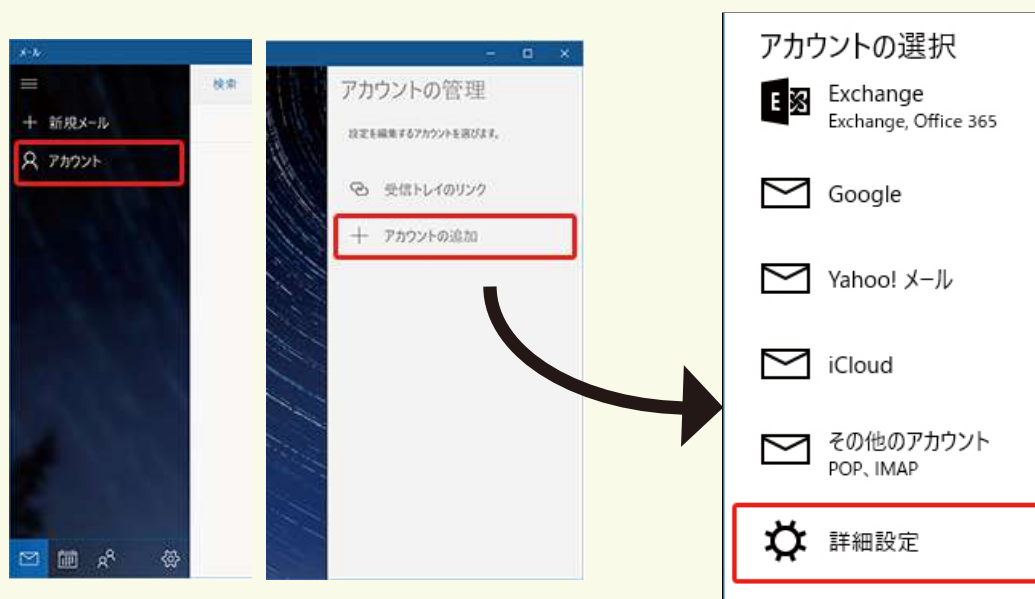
メール

新規メール

アカウント

検索

アカウントの管理

設定を編集するアカウントを選びます。

受信トレイのリンク

アカウントの追加

アカウントの選択

Exchange
Exchange, Office 365

Google

Yahoo! メール

iCloud

その他のアカウント
POP、IMAP

詳細設定